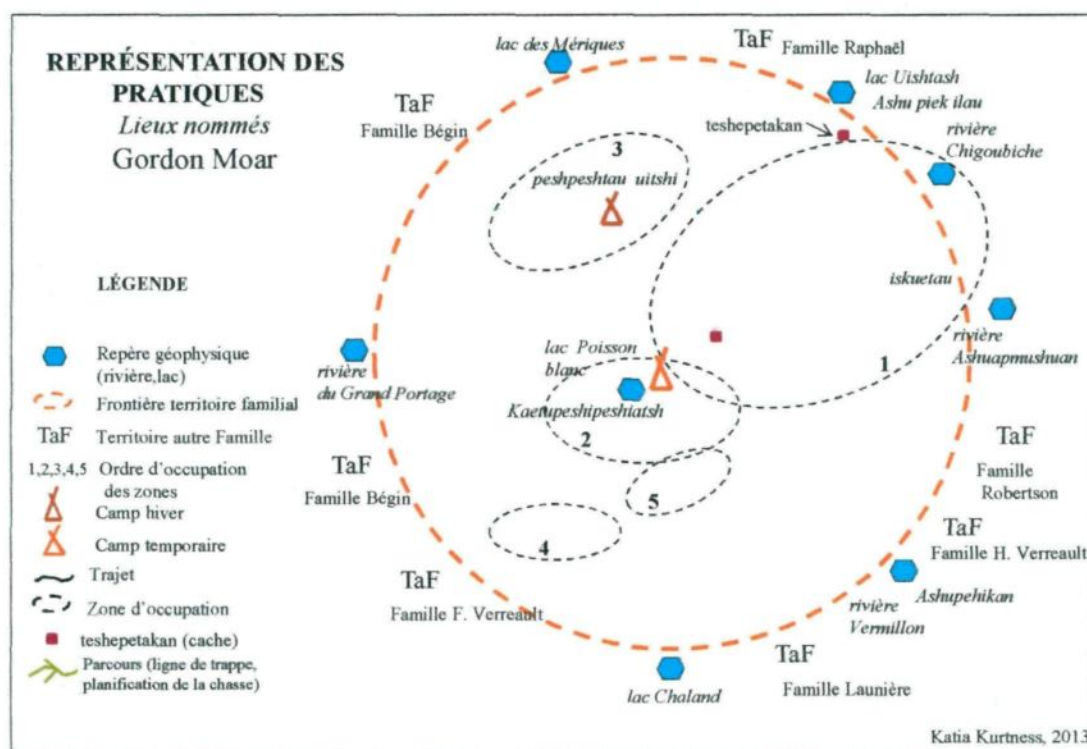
REPRÉSENTATION DES PRATIQUES
Lieux nommés
Gordon Moar

lac des Mériques

TaF Famille Raphaël

lac Uishtash
Ashu piek ilau

teshepetakan

rivière Chigoubiche

TaF
Famille Bégin

3
peshpeshtau uitshi

LÉGENDE

Repère géophysique (rivière,lac)
Frontière territoire familial
TaF Territoire autre Famille
1,2,3,4,5 Ordre d'occupation des zones
Camp hiver
Camp temporaire
Trajet
Zone d'occupation
teshepetakan (cache)
Parcours (ligne de trappe, planification de la chasse)

iskuetau

rivière Ashuapmushuan

rivière du Grand Portage

lac Poisson blanc
Kaetupeshipeshiatsh

1

2

TaF
Famille Bégin

5

TaF
Famille Robertson

TaF
Famille H. Verreault

4

TaF
Famille F. Verreault

Ashupehikan

rivière Vermillon

TaF
Famille Launière

lac Chaland

Katia Kurtness, 2013